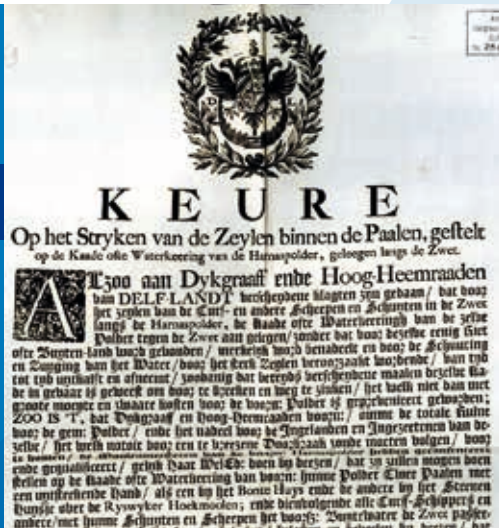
KEURE

Op het Stryken van de Zeylen binnen de Paalen, gestelt op de Kaade ofte Waterkeering van de Harnaspolder, geleegen langs de Zwet.

Alzoo aan Dykgraaf ende Hoog-Heemraaden van DELFLAND verscheydende klagten zyn gedaan, dat door het zeylen van de Turf- en andere Scheepen en Schuyten in de Zwet langs de Harnaspolder, de Kaade ofte Waterkeering van de zelve Polder tegen de Zwet aan gelegen, zoodanig door het bovenstaende zeylen ofte Buyten-land word gebonden, werkende, en benadeelt en door de Schuuring en Zuyging van het Water, door het hard Zeylen veroorzaakt wordende, van tyd tot tyd uytholt en afneemt, zoodanig dat dezelve verscheydende plaatzen dezelve Kaade in gevaar is gebragt van door te breeken en weg te zinken, het welk niet dan met groote moeyte en zwaare kosten door de voorz. Polder is geprepareert geworden; ZOO IS 'T, dat Dykgraaf en Hoog-Heemraaden voorn. omme de totale Ruine van de gem. Polder, ende het nadeel voor de Ingelanden en Ingezeetenen van dezelve, het welk notoir voor een te bevreezen Doorbraak zoude moeten volgen, voor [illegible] ende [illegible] geresolveert, gelyk haar WelEd. doen by dezen, dat by zullen mogen doen stellen op de Kaade ofte Waterkeering van voorn. hunne Polder Twee Paalen met een uytstrekkende Hand, als een by het Boote Huys ende de andere by het Steenen Huysje over de Ryswyker Hoekmolen; ende dienvolgende alle Turf-Schippers en andere met hunne Schuyten en Scheepen het voorz. Vaarwatere de Zwet passeerende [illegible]